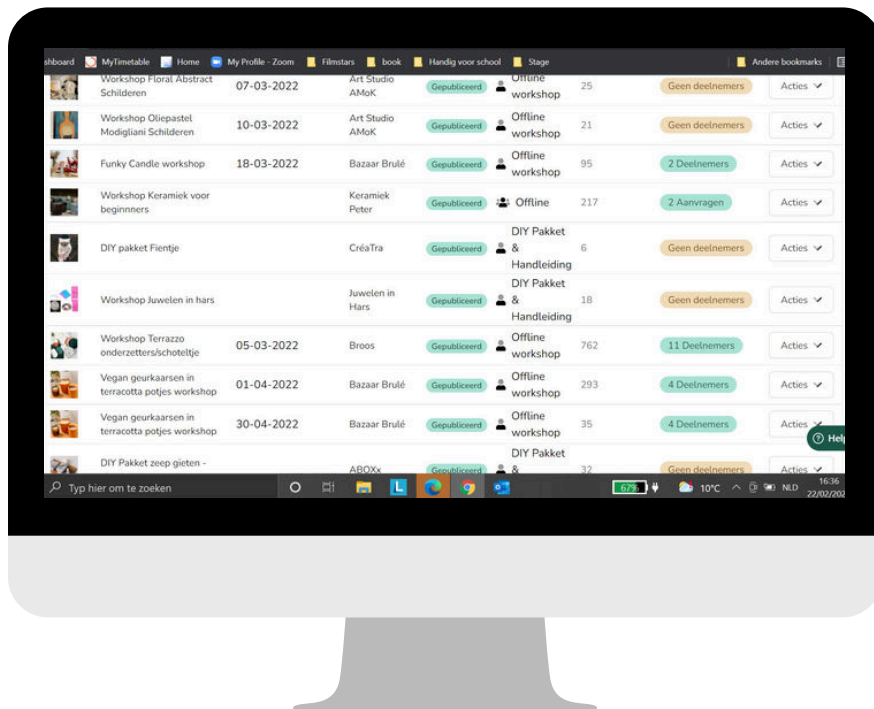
shboard MyTimetable Home My Profile - Zoom Filmstars book Handig voor school Stage Andere bookmarks

| | | | | | | | |
|---|---|---|---|---|---|---|---|
| Workshop Floral Abstract Schilderen | 07-03-2022 | Art Studio AMoK | Gepubliceerd | Offline workshop | 25 | Geen deelnemers | Acties |
| Workshop Oliepastel Modigliani Schilderen | 10-03-2022 | Art Studio AMoK | Gepubliceerd | Offline workshop | 21 | Geen deelnemers | Acties |
| Funky Candle workshop | 18-03-2022 | Bazaar Brulé | Gepubliceerd | Offline workshop | 95 | 2 Deelnemers | Acties |
| Workshop Keramiek voor beginnners | | Keramiek Peter | Gepubliceerd | Offline | 217 | 2 Aanvragen | Acties |
| DIY pakket Fientje | | CréaTra | Gepubliceerd | DIY Pakket & Handleiding | 6 | Geen deelnemers | Acties |
| Workshop Juwelen in hars | | Juwelen in Hars | Gepubliceerd | DIY Pakket & Handleiding | 18 | Geen deelnemers | Acties |
| Workshop Terrazzo onderzetters/schoteltje | 05-03-2022 | Broos | Gepubliceerd | Offline workshop | 762 | 11 Deelnemers | Acties |
| Vegan geurkaarsen in terracotta potjes workshop | 01-04-2022 | Bazaar Brulé | Gepubliceerd | Offline workshop | 293 | 4 Deelnemers | Acties |
| Vegan geurkaarsen in terracotta potjes workshop | 30-04-2022 | Bazaar Brulé | Gepubliceerd | Offline workshop | 35 | 4 Deelnemers | Acties |
| DIY Pakket zeep gieten - | | ABOXx | Gepubliceerd | DIY Pakket & | 32 | Geen deelnemers | Acties |

Help

Typ hier om te zoeken 67% 10°C NLD 16:36 22/02/202